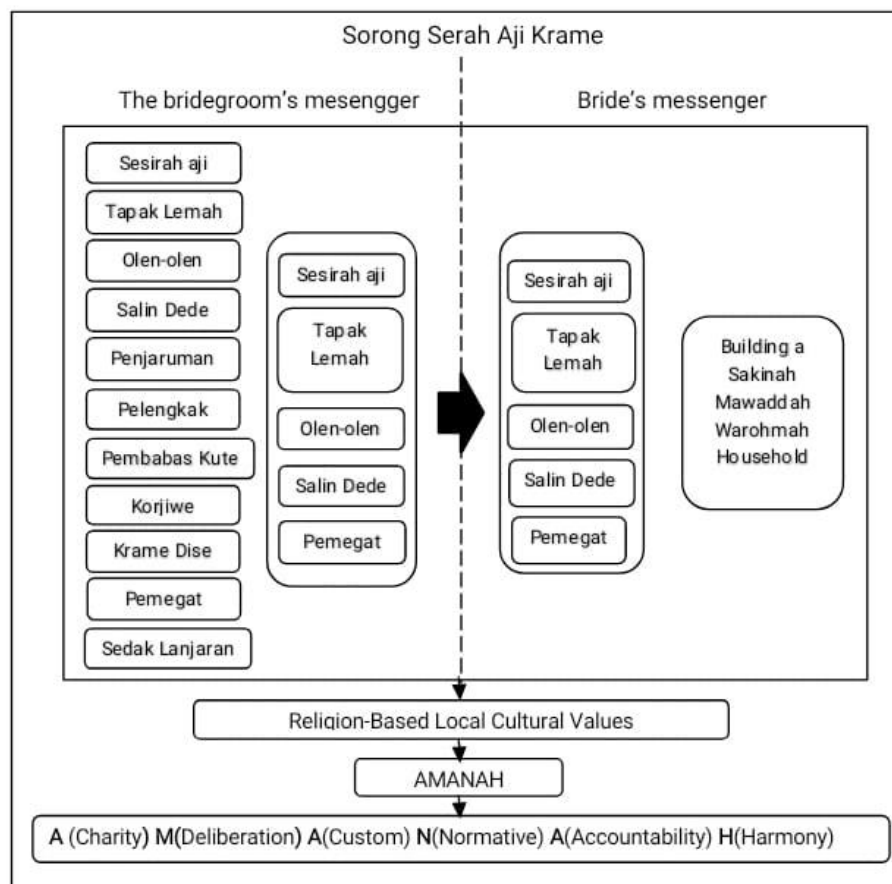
Sorong Serah Aji Krame

The bridegroom's mesengger

Bride's messenger

Sesirah aji

Tapak Lemah

Olen-olen

Salin Dede

Penjaruman

Pelengkak

Pembabas Kute

Korjiwe

Krame Dise

Pemegat

Sedak Lanjaran

Sesirah aji

Tapak Lemah

Olen-olen

Salin Dede

Pemegat

Sesirah aji

Tapak Lemah

Olen-olen

Salin Dede

Pemegat

Building a Sakinah Mawaddah Warohmah Household

Religion-Based Local Cultural Values

AMANAH

A (Charity) M(Deliberation) A(Custom) N(Normative) A(Accountability) H(Harmony)